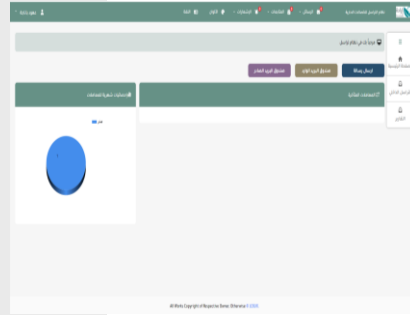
نظام المراسلات الالكترونية

الرسائل

التنبيهات

الإشعارات

الإعدادات

اللغة

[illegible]

الرئيسية

المراسلات

التقارير

مرحباً في نظام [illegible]

ارسال رسالة

صندوق البريد الوارد

صندوق البريد الصادر

المعاملات المنجزة

إحصائيات شهرية المعاملات

All Works Copyright of Mugeerian Demo Dilharma © 2020